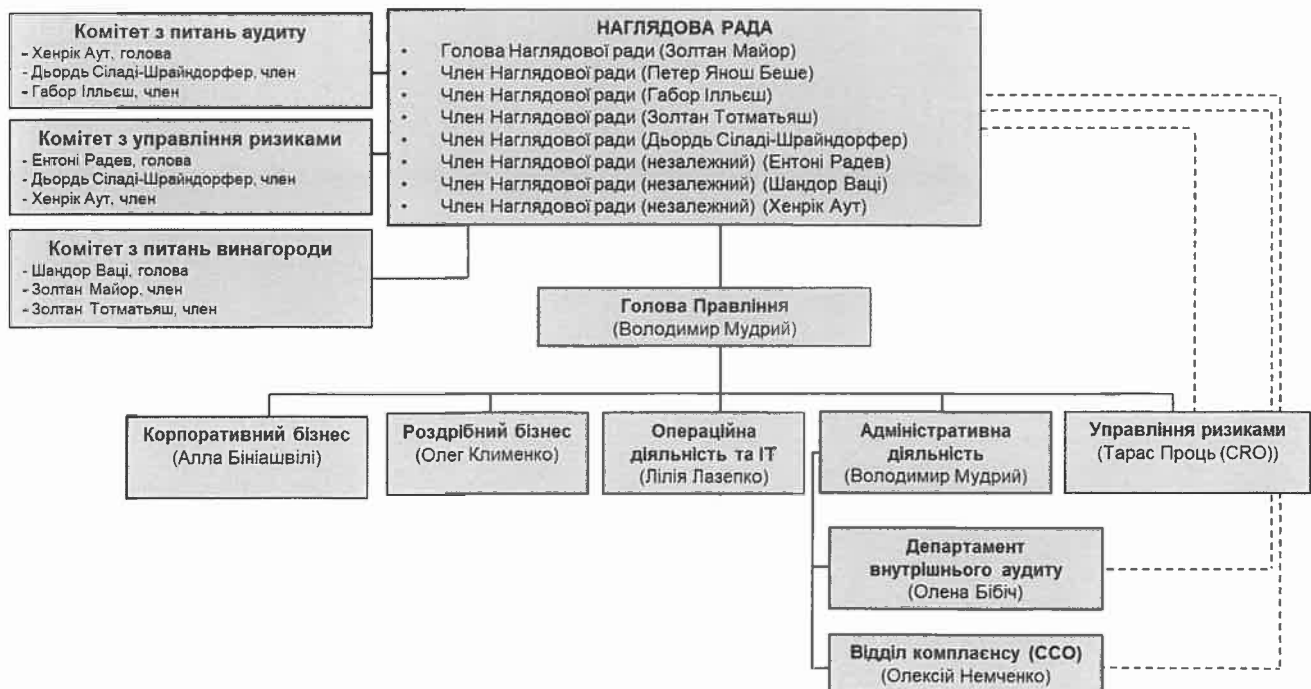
Комітет з питань аудиту
- Хенрік Аут, голова
- Дьордь Сіладі-Шрайндорфер, член
- Габор Ілльєш, член

Комітет з управління ризиками
- Ентоні Радев, голова
- Дьордь Сіладі-Шрайндорфер, член
- Хенрік Аут, член

Комітет з питань винагороди
- Шандор Ваці, голова
- Золтан Майор, член
- Золтан Тотматьяш, член

НАГЛЯДОВА РАДА
• Голова Наглядової ради (Золтан Майор)
• Член Наглядової ради (Петер Янош Беше)
• Член Наглядової ради (Габор Ілльєш)
• Член Наглядової ради (Золтан Тотматьяш)
• Член Наглядової ради (Дьордь Сіладі-Шрайндорфер)
• Член Наглядової ради (незалежний) (Ентоні Радев)
• Член Наглядової ради (незалежний) (Шандор Ваці)
• Член Наглядової ради (незалежний) (Хенрік Аут)

Голова Правління
(Володимир Мудрий)

Корпоративний бізнес
(Алла Бініашвілі)

Роздрібний бізнес
(Олег Клименко)

Операційна діяльність та ІТ
(Лілія Лазепко)

Адміністративна діяльність
(Володимир Мудрий)

Управління ризиками
(Тарас Проць (CRO))

Департамент внутрішнього аудиту
(Олена Бібіч)

Відділ комплаєнсу (ССО)
(Олексій Немченко)